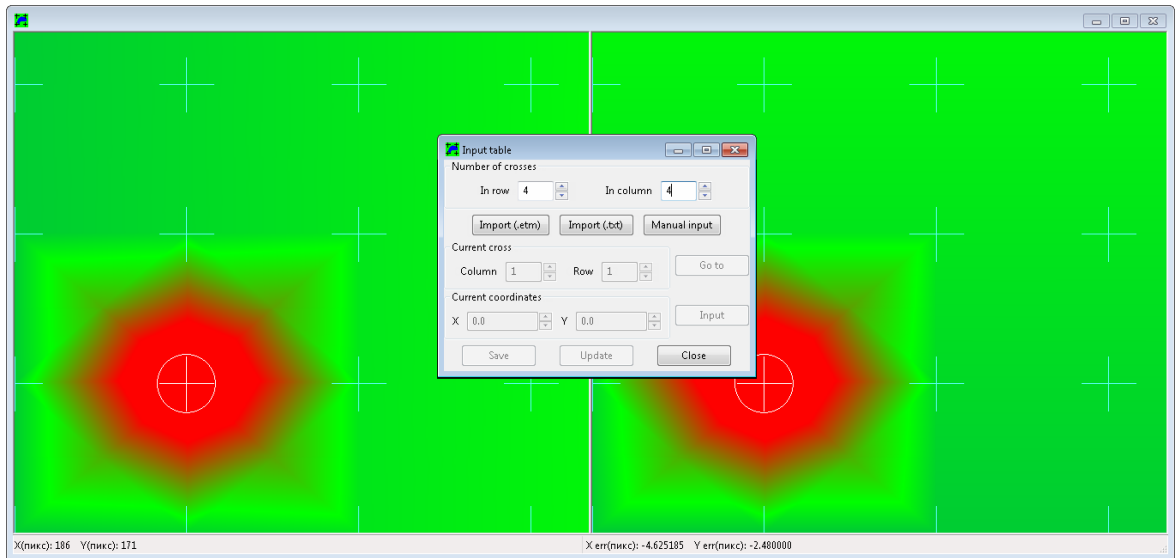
Input table

Number of crosses

In row 4

In column 4

Import (.etm)

Import (.txt)

Manual input

Current cross

Column 1

Row 1

Go to

Current coordinates

X 0.0

Y 0.0

Input

Save

Update

Close

X(пикс): 186 Y(пикс): 171

X err(пикс): -4.625185 Y err(пикс): -2.480000